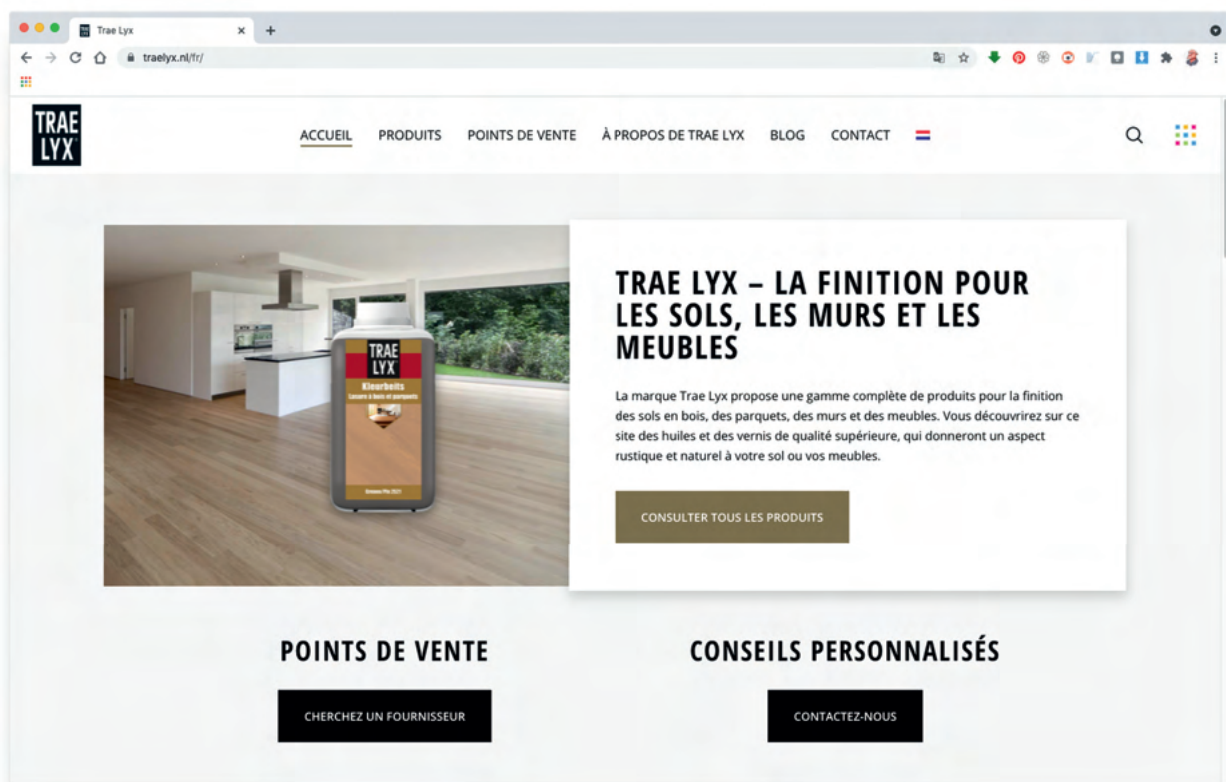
Trae Lyx
traelyx.nl/fr/

TRAE LYX

ACCUEIL PRODUITS POINTS DE VENTE À PROPOS DE TRAE LYX BLOG CONTACT

TRAE LYX
Kleurbeits
Lasure à bois et parquets
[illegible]

TRAE LYX – LA FINITION POUR LES SOLS, LES MURS ET LES MEUBLES

La marque Trae Lyx propose une gamme complète de produits pour la finition des sols en bois, des parquets, des murs et des meubles. Vous découvrirez sur ce site des huiles et des vernis de qualité supérieure, qui donneront un aspect rustique et naturel à votre sol ou vos meubles.

CONSULTER TOUS LES PRODUITS

POINTS DE VENTE

CHERCHEZ UN FOURNISSEUR

CONSEILS PERSONNALISÉS

CONTACTEZ-NOUS